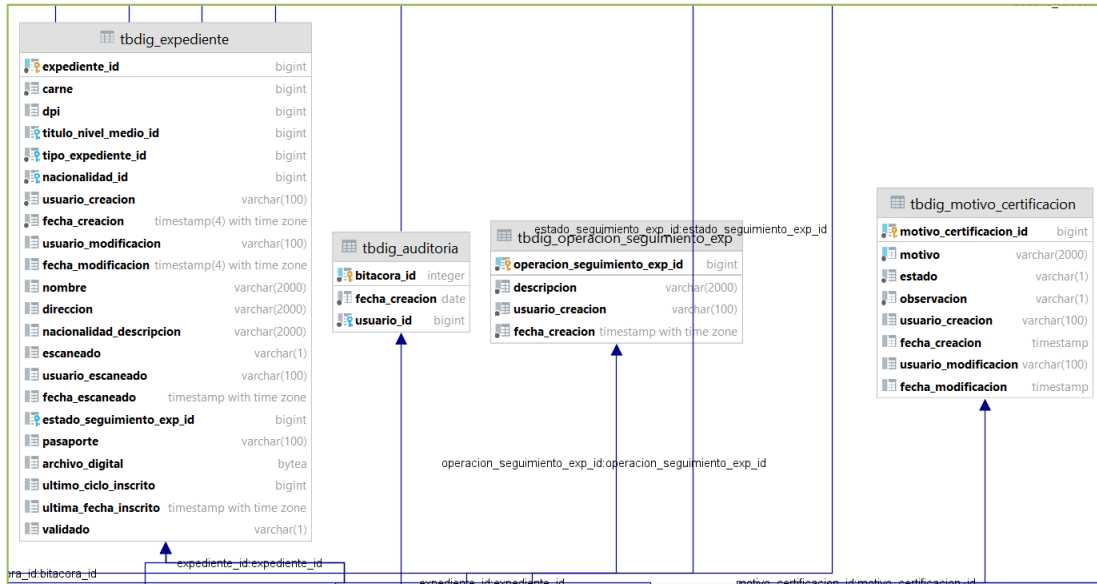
tbdig_expediente

| | |
|---|---|
| expediente_id | bigint |
| carne | bigint |
| dpi | bigint |
| titulo_nivel_medio_id | bigint |
| tipo_expediente_id | bigint |
| nacionalidad_id | bigint |
| usuario_creacion | varchar(100) |
| fecha_creacion | timestamp(4) with time zone |
| usuario_modificacion | varchar(100) |
| fecha_modificacion | timestamp(4) with time zone |
| nombre | varchar(2000) |
| direccion | varchar(2000) |
| nacionalidad_descripcion | varchar(2000) |
| escaneado | varchar(1) |
| usuario_escaneado | varchar(100) |
| fecha_escaneado | timestamp with time zone |
| estado_seguimiento_exp_id | bigint |
| pasaporte | varchar(100) |
| archivo_digital | bytea |
| ultimo_ciclo_inscrito | bigint |
| ultima_fecha_inscrito | timestamp with time zone |
| validado | varchar(1) |

tbdig_auditoria

| | |
|---|---|
| bitacora_id | integer |
| fecha_creacion | date |
| usuario_id | bigint |

estado_seguimiento_exp_id:estado_seguimiento_exp_id

tbdig_operacion_seguimiento_exp

| | |
|---|---|
| operacion_seguimiento_exp_id | bigint |
| descripcion | varchar(2000) |
| usuario_creacion | varchar(100) |
| fecha_creacion | timestamp with time zone |

tbdig_motivo_certificacion

| | |
|---|---|
| motivo_certificacion_id | bigint |
| motivo | varchar(2000) |
| estado | varchar(1) |
| observacion | varchar(1) |
| usuario_creacion | varchar(100) |
| fecha_creacion | timestamp |
| usuario_modificacion | varchar(100) |
| fecha_modificacion | timestamp |

operacion_seguimiento_exp_id:operacion_seguimiento_exp_id

expediente_id:expediente_id

ora_id:bitacora_id

expediente_id:expediente_id

motivo_certificacion_id:motivo_certificacion_id